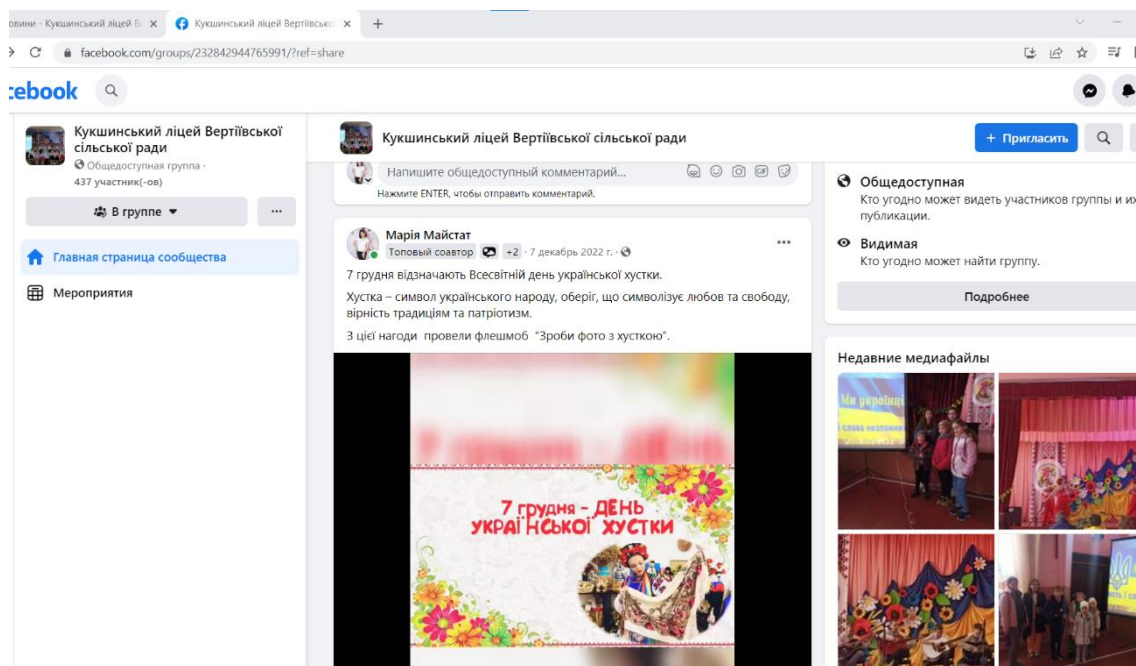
овини - Кукшинський ліцей В ×
Кукшинський ліцей Вертіївсько ×
+

facebook.com/groups/232842944765991/?ref=share

cebook

Кукшинський ліцей Вертіївської сільської ради
Общедоступная группа · 437 участник(-ов)

В группе ▾
···

Главная страница сообщества
Мероприятия

Кукшинський ліцей Вертіївської сільської ради
+ Пригласить

Напишите общедоступный комментарий...
Нажмите ENTER, чтобы отправить комментарий.

Марія Майстат
Топовый соавтор +2 · 7 декабрь 2022 г. ·
···

7 грудня відзначають Всесвітній день української хустки.

Хустка – символ українського народу, оберіг, що символізує любов та свободу, вірність традиціям та патріотизм.

З цієї нагоди провели флешмоб "Зроби фото з хусткою".

7 грудня - ДЕНЬ УКРАЇНСЬКОЇ ХУСТКИ

Общедоступная
Кто угодно может видеть участников группы и их публикации.

Видимая
Кто угодно может найти группу.

Подробнее

Недавние медиафайлы

Ми українці
і слава незалежн